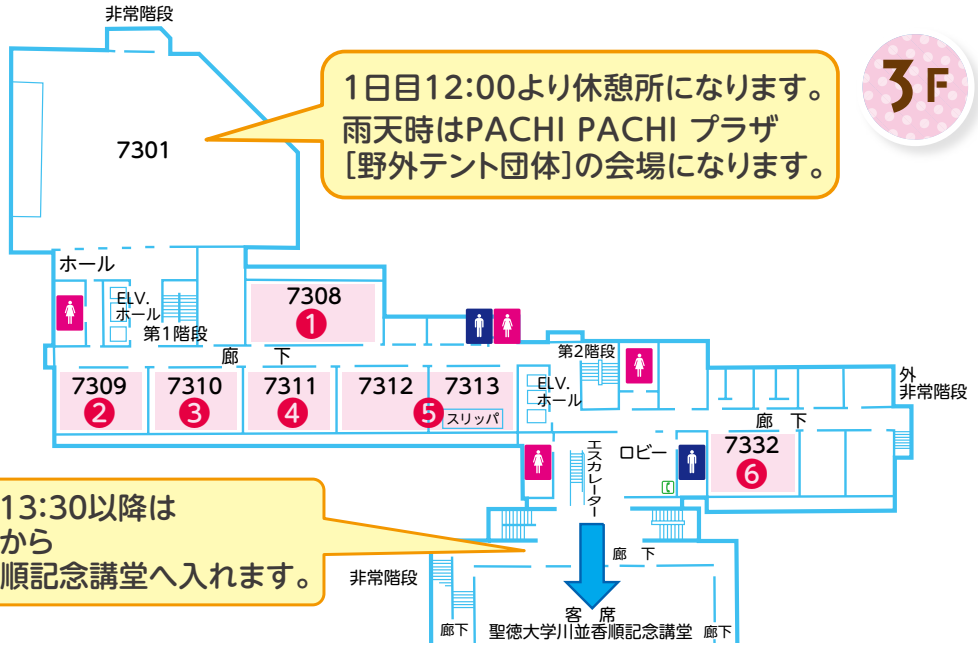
非常階段

7301

1日目12:00より休憩所になります。
雨天時はPACHI PACHI プラザ
[野外テント団体]の会場になります。

3F

ホール

ELV.
ホール

第1階段

7308
1

廊　下

第2階段

7309
2

7310
3

7311
4

7312

7313
5
スリッパ

ELV.
ホール

外
非常階段

廊　下

エスカレーター

ロビー

7332
6

13:30以降は
から
順記念講堂へ入れます。

廊　下

非常階段

客　席
聖徳大学川並香順記念講堂

廊下

廊下